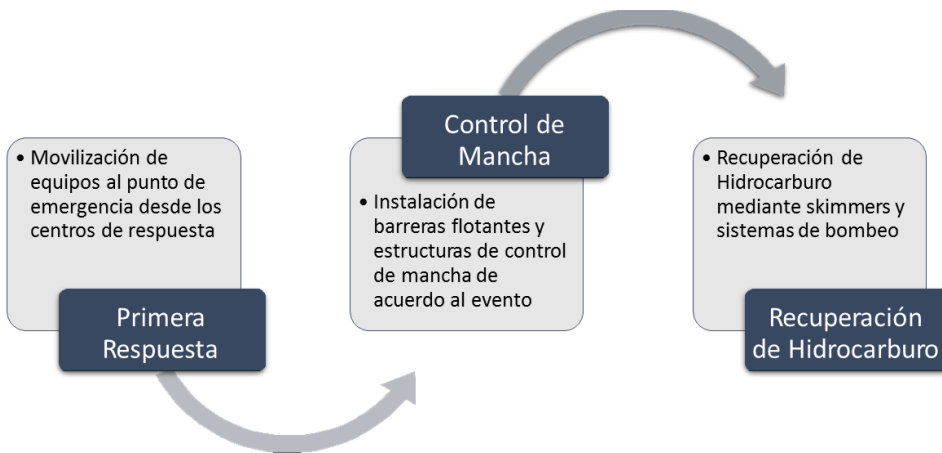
• Movilización de equipos al punto de emergencia desde los centros de respuesta

Primera Respuesta

Control de Mancha

• Instalación de barreras flotantes y estructuras de control de mancha de acuerdo al evento

• Recuperación de Hidrocarburo mediante skimmers y sistemas de bombeo

Recuperación de Hidrocarburo